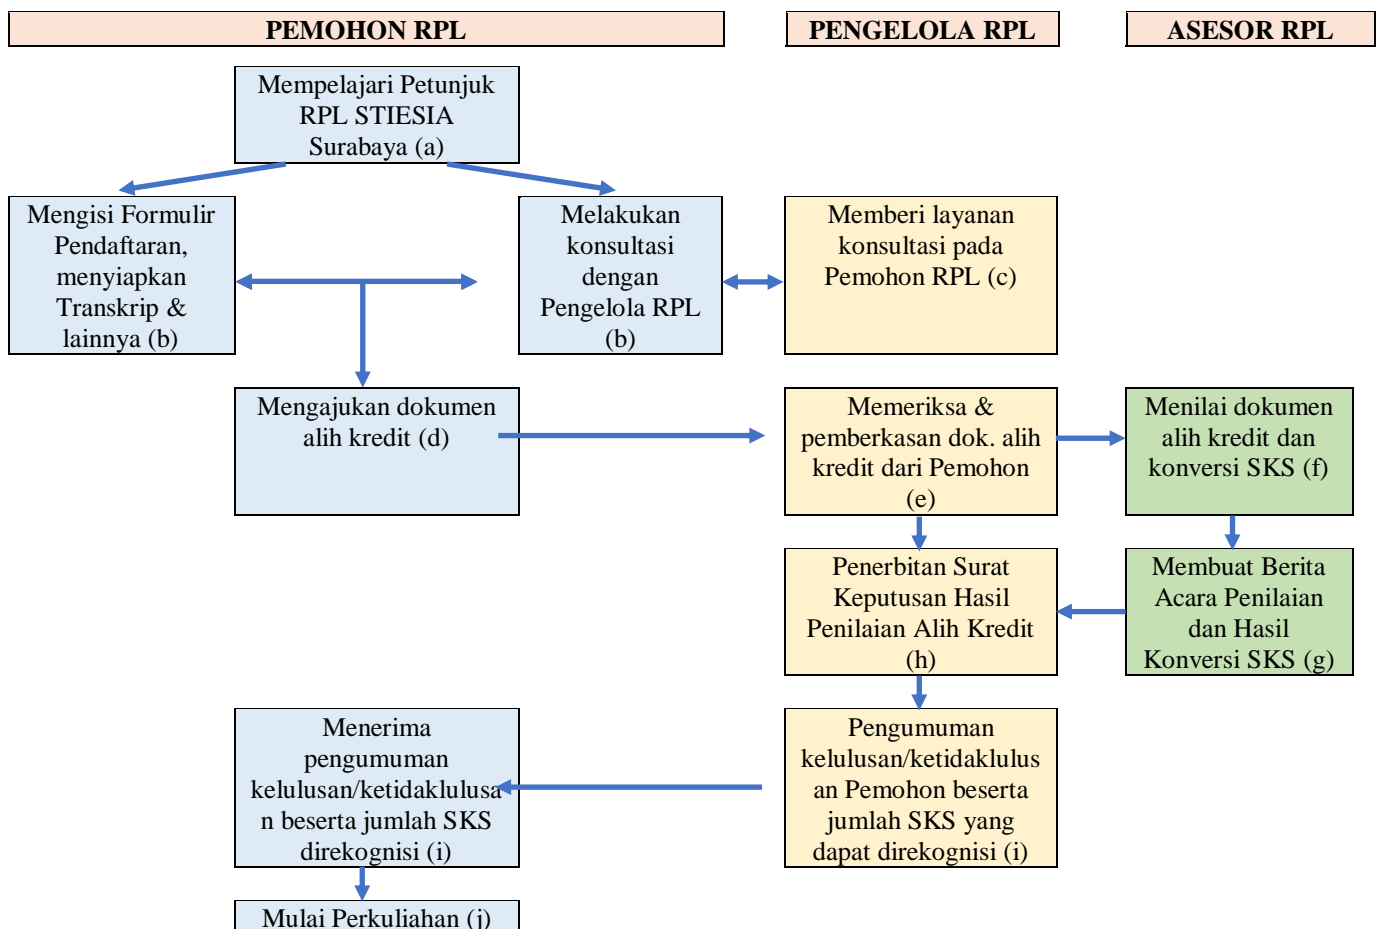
PEMOHON RPL

PENGELOLA RPL

ASESOR RPL

Mempelajari Petunjuk RPL STIESIA Surabaya (a)

Mengisi Formulir Pendaftaran, menyiapkan Transkrip & lainnya (b)

Melakukan konsultasi dengan Pengelola RPL (b)

Memberi layanan konsultasi pada Pemohon RPL (c)

Mengajukan dokumen alih kredit (d)

Memeriksa & pemberkasan dok. alih kredit dari Pemohon (e)

Menilai dokumen alih kredit dan konversi SKS (f)

Penerbitan Surat Keputusan Hasil Penilaian Alih Kredit (h)

Membuat Berita Acara Penilaian dan Hasil Konversi SKS (g)

Menerima pengumuman kelulusan/ketidaklulusan beserta jumlah SKS direkognisi (i)

Pengumuman kelulusan/ketidaklulusan Pemohon beserta jumlah SKS yang dapat direkognisi (i)

Mulai Perkuliahan (j)